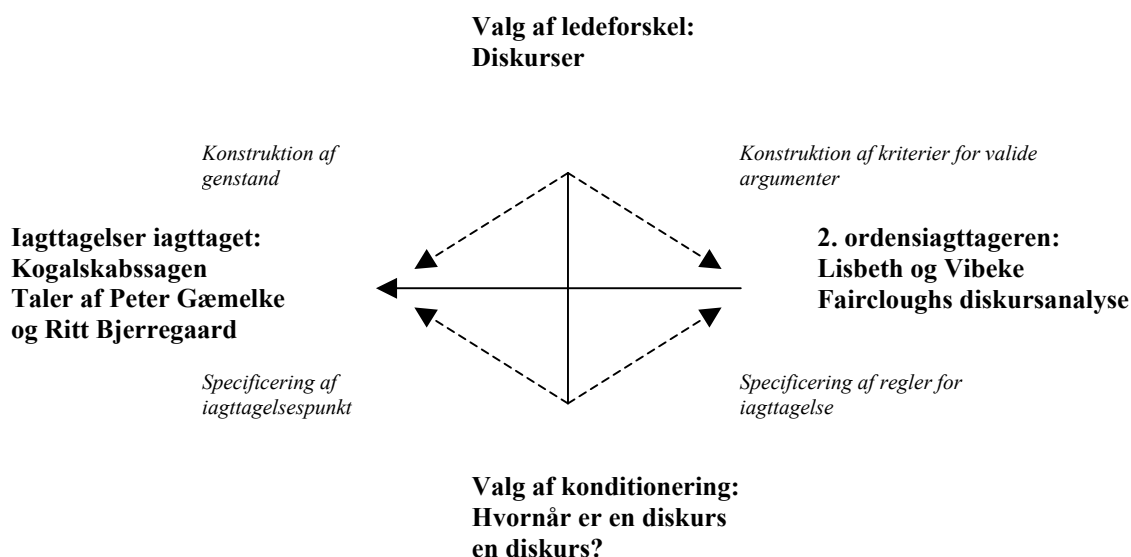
Valg af ledeforskel:
Diskurser

Konstruktion af genstand

Konstruktion af kriterier for valide argumenter

Iagttagelser iagttaget:
Kogalskabssagen
Taler af Peter Gæmelke og Ritt Bjerregaard

2. ordensiagttageren:
Lisbeth og Vibeke
Fairclough's diskursanalyse

Specificering af iagttagelsespunkt

Specificering af regler for iagttagelse

Valg af konditionering:
Hvornår er en diskurs en diskurs?